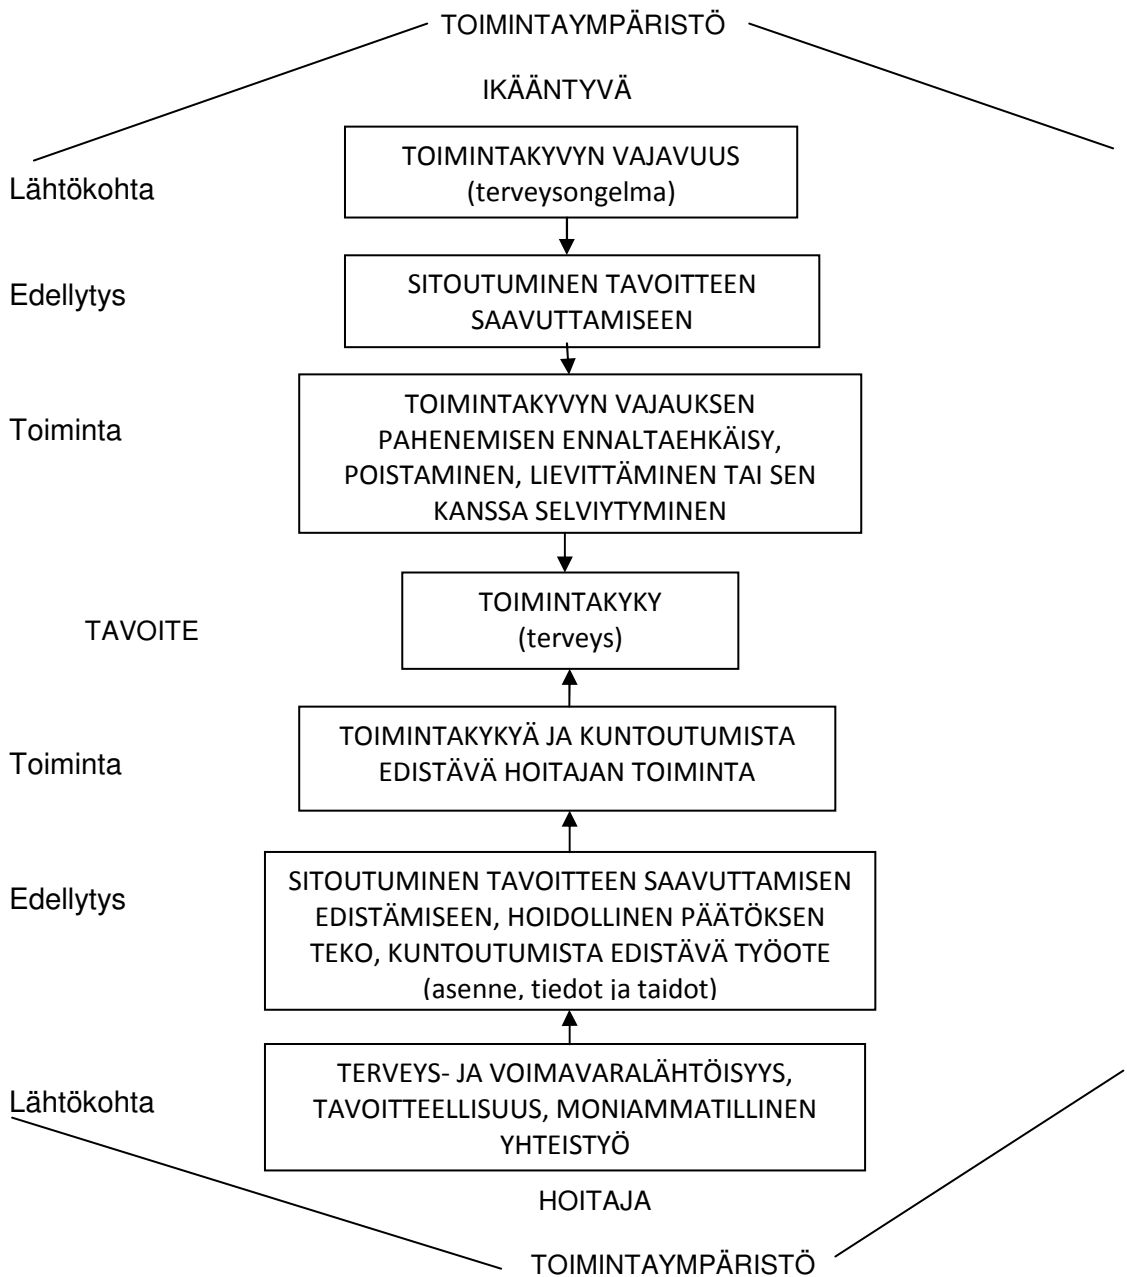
TOIMINTAYMPÄRISTÖ

IKÄÄNTYVÄ

Lähtökohta

TOIMINTAKYVYN VAJAVUUS
(terveysongelma)

Edellytys

SITOUTUMINEN TAVOITTEEN SAAVUTTAMISEEN

Toiminta

TOIMINTAKYVYN VAJAUKSEN PAHENEMISEN ENNALTAEHKÄISY, POISTAMINEN, LIEVITTÄMINEN TAI SEN KANSSA SELVIYTYMINEN

TAVOITE

TOIMINTAKYKY
(terveys)

Toiminta

TOIMINTAKYKYÄ JA KUNTOUTUMISTA EDISTÄVÄ HOITAJAN TOIMINTA

Edellytys

SITOUTUMINEN TAVOITTEEN SAAVUTTAMISEN EDISTÄMISEEN, HOIDOLLINEN PÄÄTÖKSEN TEKO, KUNTOUTUMISTA EDISTÄVÄ TYÖOTE
(asenne, tiedot ja taidot)

Lähtökohta

TERVEYS- JA VOIMAVARALÄHTÖISYYS, TAVOITTEELLISUUS, MONIAMMATILLINEN YHTEISTYÖ

HOITAJA

TOIMINTAYMPÄRISTÖ